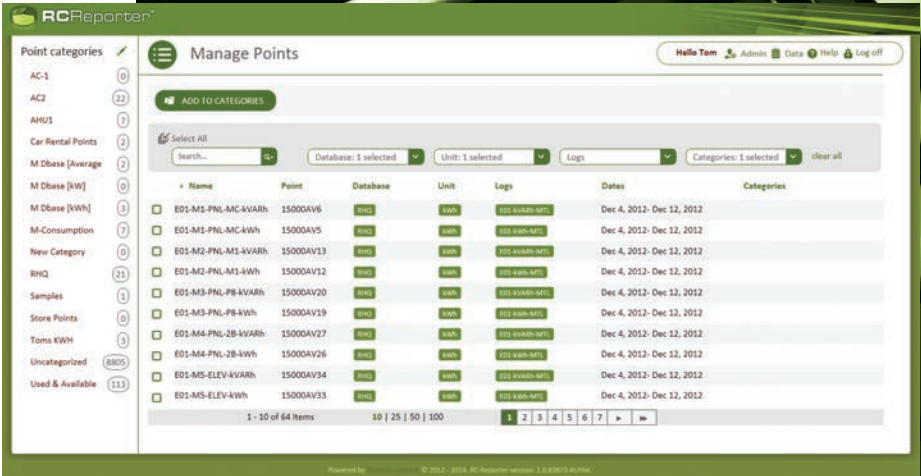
RCReporter

Point categories

AC-1 0
AC2 22
AHU1 7
Car Rental Points 2
M Dbase [Average 2
M Dbase [kW] 0
M Dbase [kWh] 3
M-Consumption 7
New Category 0
RHQ 21
Samples 1
Store Points 0
Toms KWH 3
Uncategorized 8805
Used & Available 113

Manage Points

Hello Tom Admin Data Help Log off

ADD TO CATEGORIES

Select All

Search...

Database: 1 selected

Unit: 1 selected

Logs

Categories: 1 selected

clear all

| Name | Point | Database | Unit | Logs | Dates | Categories |
|---|---|---|---|---|---|---|
| E01-M1-PNL-MC-kVARh | 15000AV6 | RHQ | kWh | E01-kVARh-MTL | Dec 4, 2012- Dec 12, 2012 | |
| E01-M1-PNL-MC-kWh | 15000AV5 | RHQ | kWh | E01-kWh-MTL | Dec 4, 2012- Dec 12, 2012 | |
| E01-M2-PNL-M1-kVARh | 15000AV13 | RHQ | kWh | E01-kVARh-MTL | Dec 4, 2012- Dec 12, 2012 | |
| E01-M2-PNL-M1-kWh | 15000AV12 | RHQ | kWh | E01-kWh-MTL | Dec 4, 2012- Dec 12, 2012 | |
| E01-M3-PNL-P8-kVARh | 15000AV20 | RHQ | kWh | E01-kVARh-MTL | Dec 4, 2012- Dec 12, 2012 | |
| E01-M3-PNL-P8-kWh | 15000AV19 | RHQ | kWh | E01-kWh-MTL | Dec 4, 2012- Dec 12, 2012 | |
| E01-M4-PNL-2B-kVARh | 15000AV27 | RHQ | kWh | E01-kVARh-MTL | Dec 4, 2012- Dec 12, 2012 | |
| E01-M4-PNL-2B-kWh | 15000AV26 | RHQ | kWh | E01-kWh-MTL | Dec 4, 2012- Dec 12, 2012 | |
| E01-M5-ELEV-kVARh | 15000AV34 | RHQ | kWh | E01-kVARh-MTL | Dec 4, 2012- Dec 12, 2012 | |
| E01-M5-ELEV-kWh | 15000AV33 | RHQ | kWh | E01-kWh-MTL | Dec 4, 2012- Dec 12, 2012 | |

1 - 10 of 64 Items 10 | 25 | 50 | 100 1 2 3 4 5 6 7

Powered by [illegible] © 2012 - 2014. RC-Reporter version: 1.0.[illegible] ALPHA